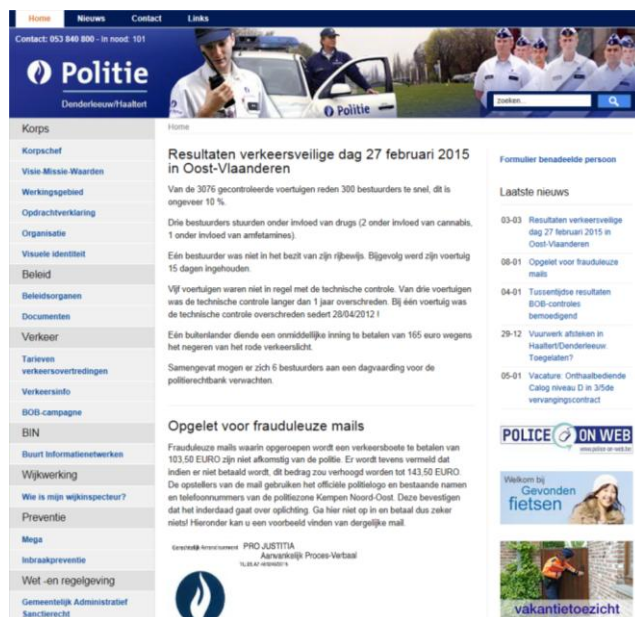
Home Nieuws Contact Links

Contact: 053 840 800 - In nood: 101

Politie

Denderleeuw/Haaltert

Politie

zoeken...

Korps

Korpschef

Visie-Missie-Waarden

Werkingsgebied

Opdrachtverklaring

Organisatie

Visuele identiteit

Beleid

Beleidsorganen

Documenten

Verkeer

Tarieven verkeersovertredingen

Verkeersinfo

BOB-campagne

BIN

Buurt Informatienetwerken

Wijkwerking

Wie is mijn wijkinspecteur?

Preventie

Mega

Inbraakpreventie

Wet -en regelgeving

Gemeentelijk Administratief Sanctierecht

Home

Resultaten verkeersveilige dag 27 februari 2015 in Oost-Vlaanderen

Van de 3076 gecontroleerde voertuigen reden 300 bestuurders te snel, dit is ongeveer 10 %.

Drie bestuurders stuurden onder invloed van drugs (2 onder invloed van cannabis, 1 onder invloed van amfetamines).

Eén bestuurder was niet in het bezit van zijn rijbewijs. Bijgevolg werd zijn voertuig 15 dagen ingehouden.

Vijf voertuigen waren niet in regel met de technische controle. Van drie voertuigen was de technische controle langer dan 1 jaar overschreden. Bij één voertuig was de technische controle overschreden sedert 28/04/2012 !

Eén buitenlander diende een onmiddellijke inning te betalen van 165 euro wegens het negeren van het rode verkeerslicht.

Samengevat mogen er zich 6 bestuurders aan een dagvaarding voor de politierechtbank verwachten.

Opgelet voor frauduleuze mails

Frauduleuze mails waarin opgeroepen wordt een verkeersboete te betalen van 103,50 EURO zijn niet afkomstig van de politie. Er wordt tevens vermeld dat indien er niet betaald wordt, dit bedrag zou verhoogd worden tot 143,50 EURO. De opstellers van de mail gebruiken het officiële politielogo en bestaande namen en telefoonnummers van de politiezone Kempen Noord-Oost. Deze bevestigen dat het inderdaad gaat over oplichting. Ga hier niet op in en betaal dus zeker niets! Hieronder kan u een voorbeeld vinden van dergelijke mail.

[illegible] PRO JUSTITIA
Aanvankelijk Proces-Verbaal
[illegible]

Formulier benadeelde persoon

Laatste nieuws

03-03 Resultaten verkeersveilige dag 27 februari 2015 in Oost-Vlaanderen

08-01 Opgelet voor frauduleuze mails

04-01 Tussentijdse resultaten BOB-controles bemoedigend

29-12 Vuurwerk afsteken in Haaltert/Denderleeuw. Toegelaten?

05-01 Vacature: Onthaalbediende Calog niveau D in 3/5de vervangingscontract

POLICE ON WEB
www.police-on-web.be

Welkom bij Gevonden fietsen

vakantietoezicht